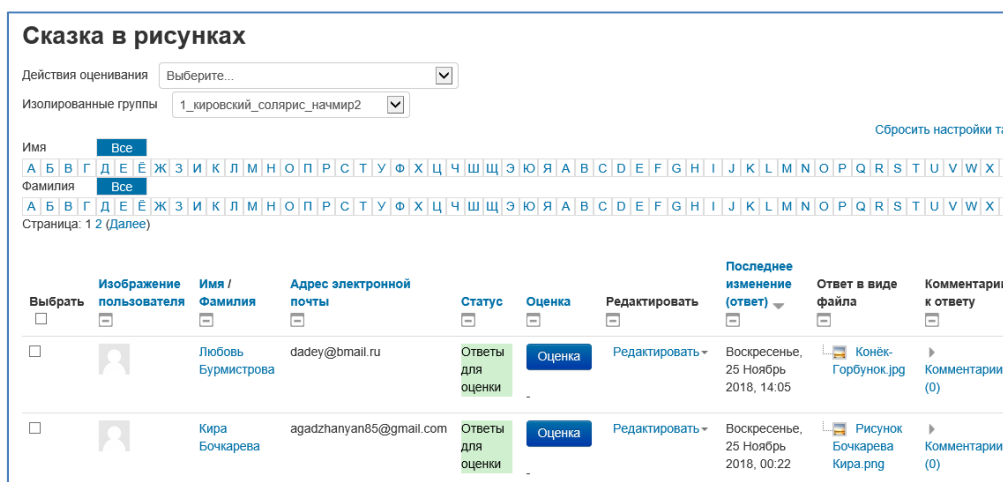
Сказка в рисунках

Действия оценивания Выберите...

Изолированные группы 1_кировский_солярис_начмир2

Сбросить настройки та

Имя Все

А Б В Г Д Е Ё Ж З И К Л М Н О П Р С Т У Ф Х Ц Ч Ш Щ Э Ю Я A B C D E F G H I J K L M N O P Q R S T U V W X

Фамилия Все

А Б В Г Д Е Ё Ж З И К Л М Н О П Р С Т У Ф Х Ц Ч Ш Щ Э Ю Я A B C D E F G H I J K L M N O P Q R S T U V W X

Страница: 1 2 (Далее)

| Выбрать | Изображение пользователя | Имя / Фамилия | Адрес электронной почты | Статус | Оценка | Редактировать | Последнее изменение (ответ) | Ответ в виде файла | Комментари к ответу |
|---|---|---|---|---|---|---|---|---|---|
| | | Любовь Бурмистрова | dadey@bmail.ru | Ответы для оценки | Оценка - | Редактировать | Воскресенье, 25 Ноябрь 2018, 14:05 | Конёк-Горбунок.jpg | Комментари (0) |
| | | Кира Бочкарева | agadzhanyan85@gmail.com | Ответы для оценки | Оценка - | Редактировать | Воскресенье, 25 Ноябрь 2018, 00:22 | Рисунок Бочкарева Кира.png | Комментари (0) |